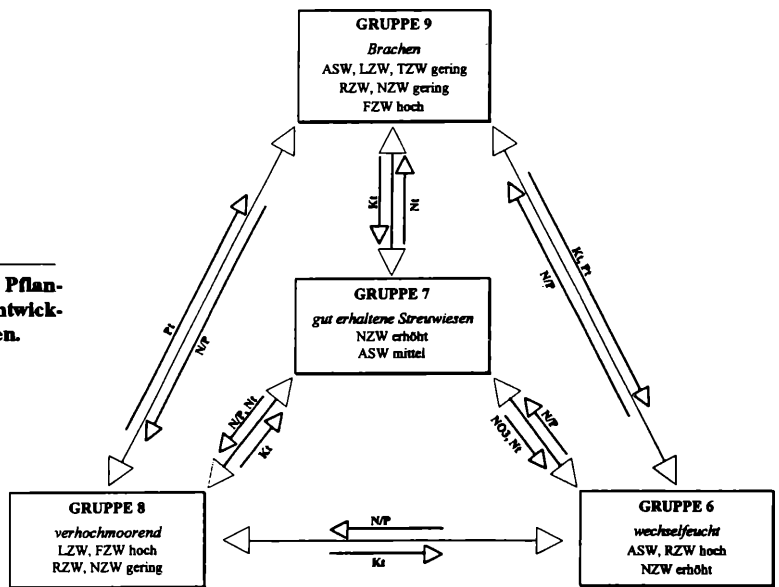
GRUPPE 9
Brachen
ASW, LZW, TZW gering
RZW, NZW gering
FZW hoch

Kt
Nt

Pflan-
ntwick-
en.

GRUPPE 7
gut erhaltene Streuwiesen
NZW erhöht
ASW mittel

Pt
N/P

Kt, Pt
N/P

N/P, Nt
Kt

NO3, Nt
N/P

GRUPPE 8
verhochmoorend
LZW, FZW hoch
RZW, NZW gering

N/P
Kt

GRUPPE 6
wechselfeucht
ASW, RZW hoch
NZW erhöht